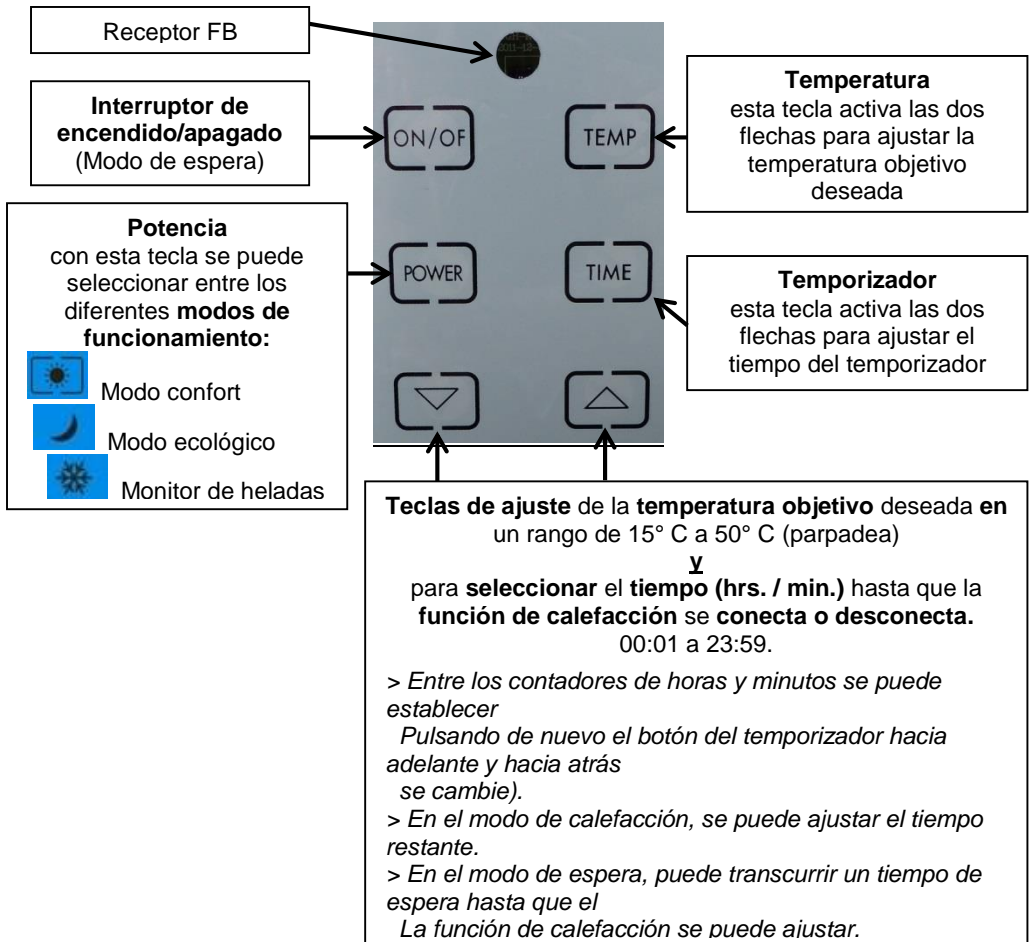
Receptor FB

Interruptor de encendido/apagado
(Modo de espera)

Potencia
con esta tecla se puede seleccionar entre los diferentes modos de funcionamiento:
Modo confort
Modo ecológico
Monitor de heladas

ON/OF

TEMP

POWER

TIME

Temperatura
esta tecla activa las dos flechas para ajustar la temperatura objetivo deseada

Temporizador
esta tecla activa las dos flechas para ajustar el tiempo del temporizador

Teclas de ajuste de la temperatura objetivo deseada en un rango de 15° C a 50° C (parpadea)
y
para seleccionar el tiempo (hrs. / min.) hasta que la función de calefacción se conecta o desconecta.
00:01 a 23:59.

> Entre los contadores de horas y minutos se puede establecer
Pulsando de nuevo el botón del temporizador hacia adelante y hacia atrás
se cambie).
> En el modo de calefacción, se puede ajustar el tiempo restante.
> En el modo de espera, puede transcurrir un tiempo de espera hasta que el
La función de calefacción se puede ajustar.